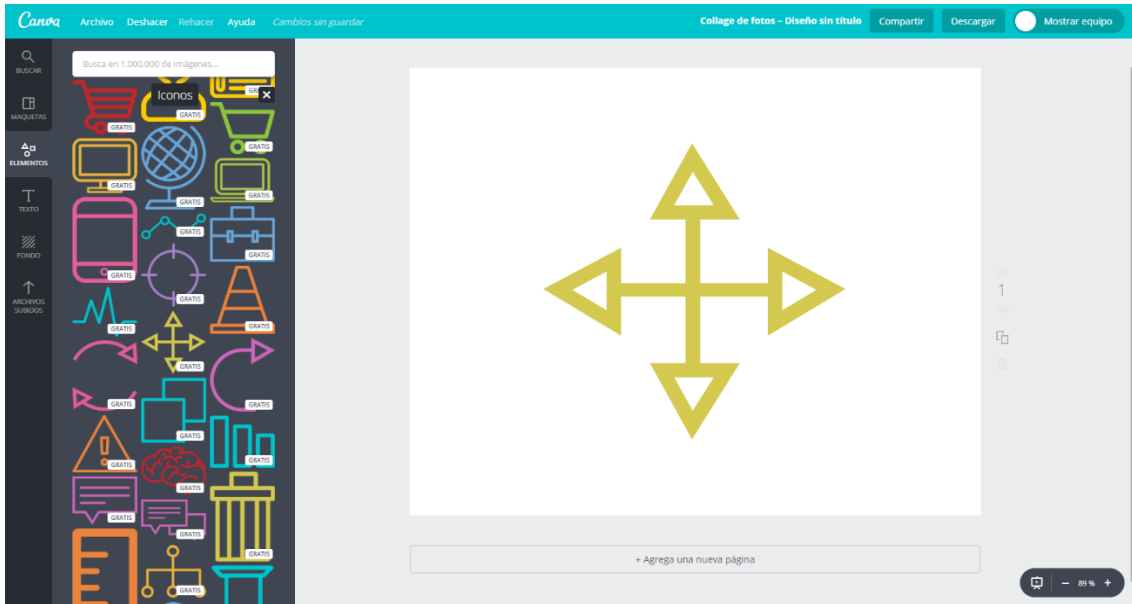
Canva Archivo Deshacer Rehacer Ayuda Cambios sin guardar

Collage de fotos – Diseño sin título Compartir Descargar Mostrar equipo

BUSCAR

MAQUETAS

ELEMENTOS

TEXTO

FONDO

ARCHIVOS SUBIDOS

Busca en 1.000.000 de imágenes...

Iconos

GRATIS
GRATIS
GRATIS
GRATIS
GRATIS
GRATIS
GRATIS
GRATIS
GRATIS
GRATIS
GRATIS
GRATIS
GRATIS
GRATIS
GRATIS
GRATIS
GRATIS
GRATIS
GRATIS
GRATIS
GRATIS
GRATIS
GRATIS
GRATIS

1

+ Agrega una nueva página

89 %